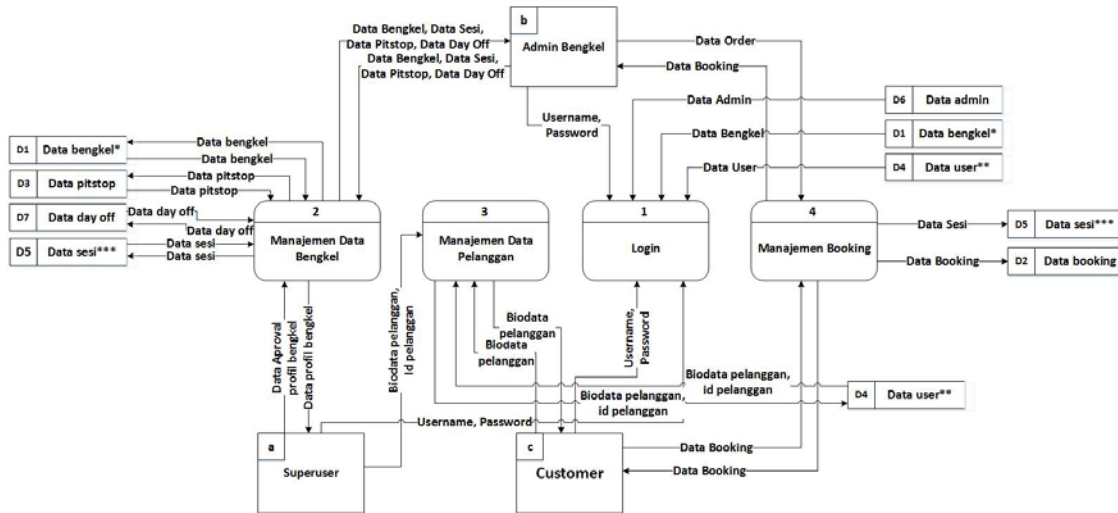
b
Admin Bengkel

Data Bengkel, Data Sesi, Data Pitstop, Data Day Off
Data Bengkel, Data Sesi, Data Pitstop, Data Day Off

Data Order
Data Booking

Username, Password

Data Admin
D6 Data admin
Data Bengkel
D1 Data bengkel*
Data User
D4 Data user**

D1 Data bengkel*
Data bengkel
Data bengkel
D3 Data pitstop
Data pitstop
Data pitstop
D7 Data day off
Data day off
Data day off
D5 Data sesi***
Data sesi
Data sesi

2
Manajemen Data Bengkel

3
Manajemen Data Pelanggan

1
Login

4
Manajemen Booking

Data Sesi
D5 Data sesi***
Data Booking
D2 Data booking

Data Aproval profil bengkel
Data profil bengkel

Biodata pelanggan, id pelanggan

Biodata pelanggan
Biodata pelanggan

Username, Password

Biodata pelanggan, id pelanggan
Biodata pelanggan, id pelanggan
D4 Data user**

Username, Password

a
Superuser

c
Customer

Data Booking
Data Booking